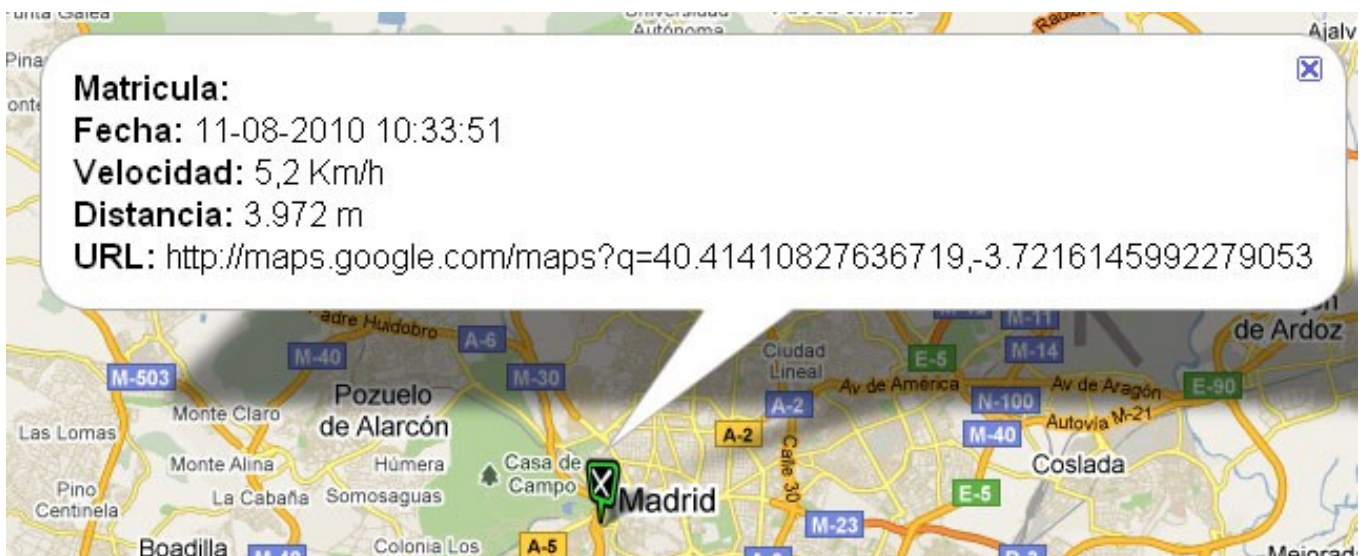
Punta Galea
Universidad Autónoma
Ajalv
Pina
onte

Matricula:
Fecha: 11-08-2010 10:33:51
Velocidad: 5,2 Km/h
Distancia: 3.972 m
URL: http://maps.google.com/maps?q=40.41410827636719,-3.7216145992279053

Padre Huidobro
A-6
M-40
M-503
M-30
Pozuelo de Alarcón
Monte Claro
Las Lomas
Monte Alina
Húmera
Casa de Campo
Madrid
Pino Centinela
La Cabaña
Somosaguas
Boadilla
Colonia Los
A-5
Ciudad Lineal
A-2
A-2
Calle 30
M-23
Av de América
Av de Aragón
Autovía M-21
E-5
M-11
M-14
N-100
M-40
E-90
E-5
de Ardoz
Coslada
Mejorada